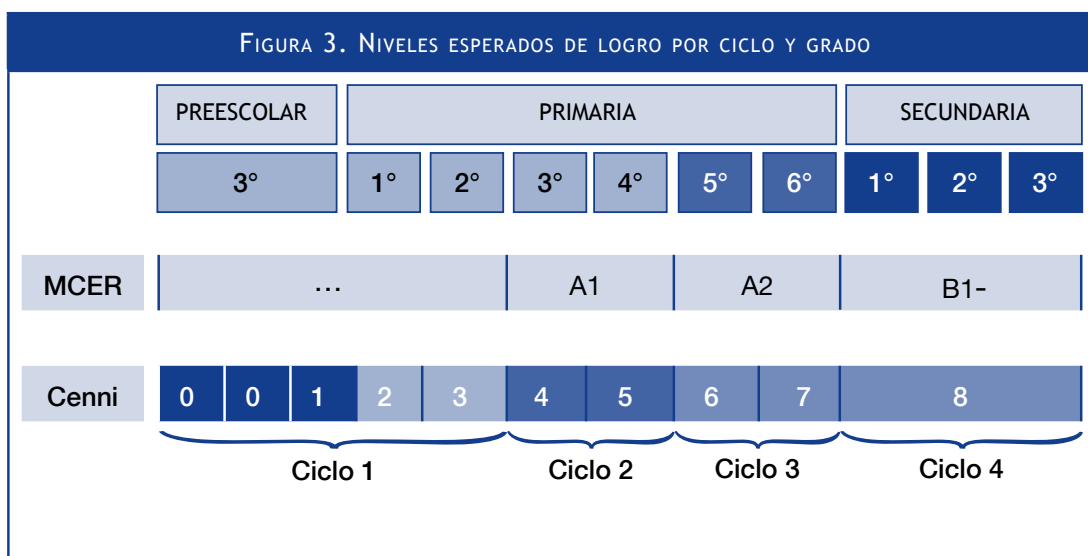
Figura 3. Niveles esperados de logro por ciclo y grado

| PREESCOLAR | PRIMARIA | | | | | | SECUNDARIA | | |
|---|---|---|---|---|---|---|---|---|---|
| 3° | 1° | 2° | 3° | 4° | 5° | 6° | 1° | 2° | 3° |

| MCER | … | A1 | A2 | B1- |
|---|---|---|---|---|

| Cenni | 0 | 0 | 1 | 2 | 3 | 4 | 5 | 6 | 7 | 8 |
|---|---|---|---|---|---|---|---|---|---|---|

Ciclo 1 Ciclo 2 Ciclo 3 Ciclo 4